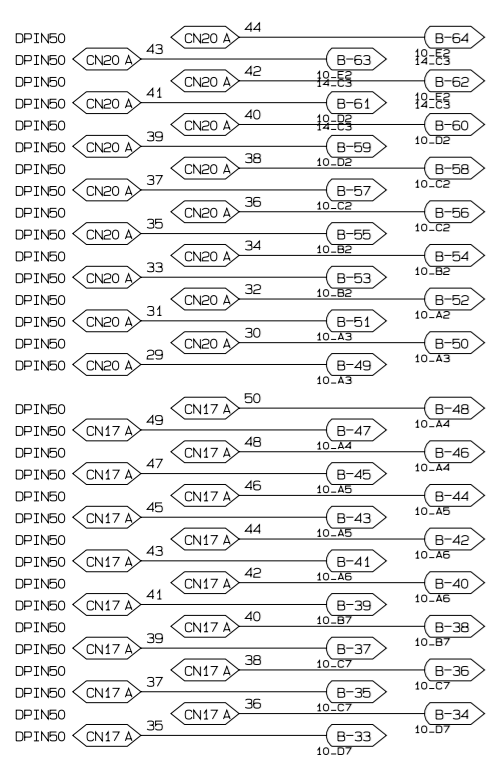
DPIN50 CN20 A 44 B-64 10_E2 14_C3
DPIN50 CN20 A 43 B-63 10_E2 14_C3
DPIN50 CN20 A 42 B-62 10_E2 14_C3
DPIN50 CN20 A 41 B-61 10_D2 14_C3
DPIN50 CN20 A 40 B-60 10_D2
DPIN50 CN20 A 39 B-59 10_D2
DPIN50 CN20 A 38 B-58 10_C2
DPIN50 CN20 A 37 B-57 10_C2
DPIN50 CN20 A 36 B-56 10_C2
DPIN50 CN20 A 35 B-55 10_B2
DPIN50 CN20 A 34 B-54 10_B2
DPIN50 CN20 A 33 B-53 10_B2
DPIN50 CN20 A 32 B-52 10_A2
DPIN50 CN20 A 31 B-51 10_A3
DPIN50 CN20 A 30 B-50 10_A3
DPIN50 CN20 A 29 B-49 10_A3

DPIN50 CN17 A 50 B-48 10_A4
DPIN50 CN17 A 49 B-47 10_A4
DPIN50 CN17 A 48 B-46 10_A4
DPIN50 CN17 A 47 B-45 10_A5
DPIN50 CN17 A 46 B-44 10_A5
DPIN50 CN17 A 45 B-43 10_A5
DPIN50 CN17 A 44 B-42 10_A6
DPIN50 CN17 A 43 B-41 10_A6
DPIN50 CN17 A 42 B-40 10_A6
DPIN50 CN17 A 41 B-39 10_B7
DPIN50 CN17 A 40 B-38 10_B7
DPIN50 CN17 A 39 B-37 10_C7
DPIN50 CN17 A 38 B-36 10_C7
DPIN50 CN17 A 37 B-35 10_C7
DPIN50 CN17 A 36 B-34 10_D7
DPIN50 CN17 A 35 B-33 10_D7